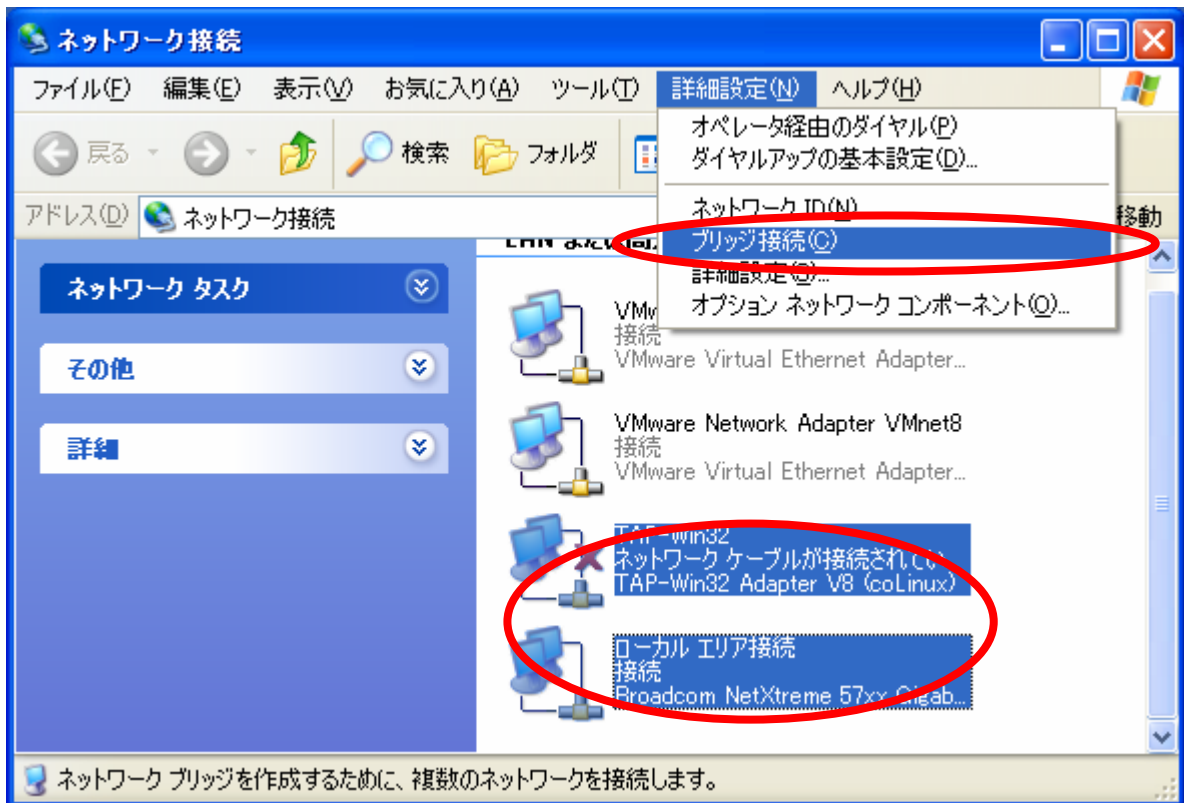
ネットワーク接続

ファイル(F) 編集(E) 表示(V) お気に入り(A) ツール(T) 詳細設定(N) ヘルプ(H)

戻る 検索 フォルダ

アドレス(D) ネットワーク接続

移動

オペレータ経由のダイヤル(P)
ダイヤルアップの基本設定(D)...
ネットワーク ID(N)
ブリッジ接続(C)
詳細設定(S)...
オプション ネットワーク コンポーネント(O)...

ネットワーク タスク

その他

詳細

VMw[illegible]
接続
VMware Virtual Ethernet Adapter...

VMware Network Adapter VMnet8
接続
VMware Virtual Ethernet Adapter...

TAP-Win32
ネットワーク ケーブルが接続されてい
TAP-Win32 Adapter V8 (coLinux)

ローカル エリア接続
接続
Broadcom NetXtreme 57xx Gigab...

ネットワーク ブリッジを作成するために、複数のネットワークを接続します。